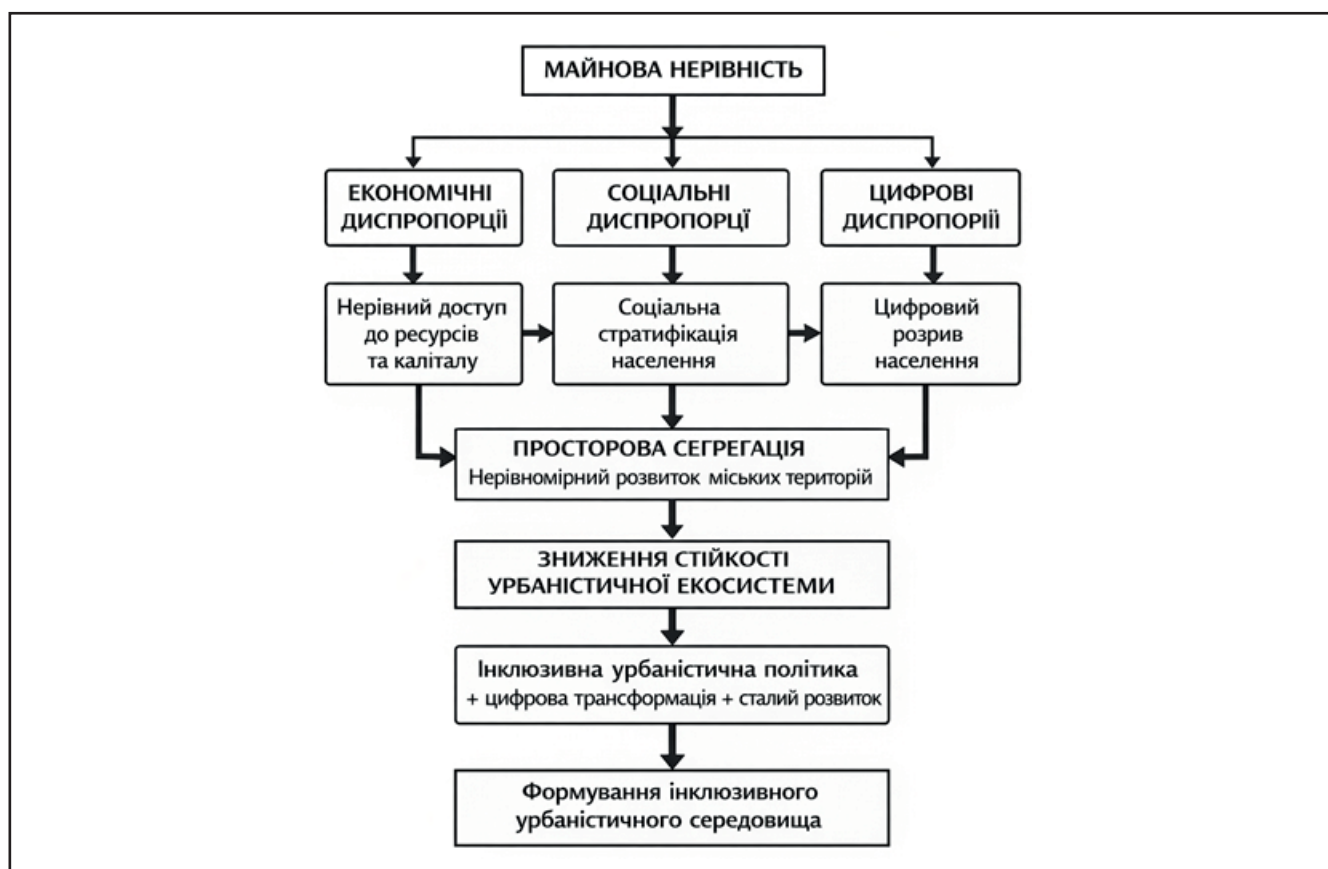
МАЙНОВА НЕРІВНІСТЬ

ЕКОНОМІЧНІ ДИСПРОПОРЦІ

СОЦІАЛЬНІ ДИСПРОПОРЦІ

ЦИФРОВІ ДИСПРОПОРІЇ

Нерівний доступ до ресурсів та калітлу

Соціальна стратифікація населення

Цифровий розрив населення

ПРОСТОРОВА СЕГРЕГАЦІЯ
Нерівномірний розвиток міських територій

ЗНИЖЕННЯ СТІЙКОСТІ УРБАНІСТИЧНОЇ ЕКОСИСТЕМИ

Інклюзивна урбаністична політика + цифрова трансформація + сталий розвиток

Формування інклюзивного урбаністичного середовища